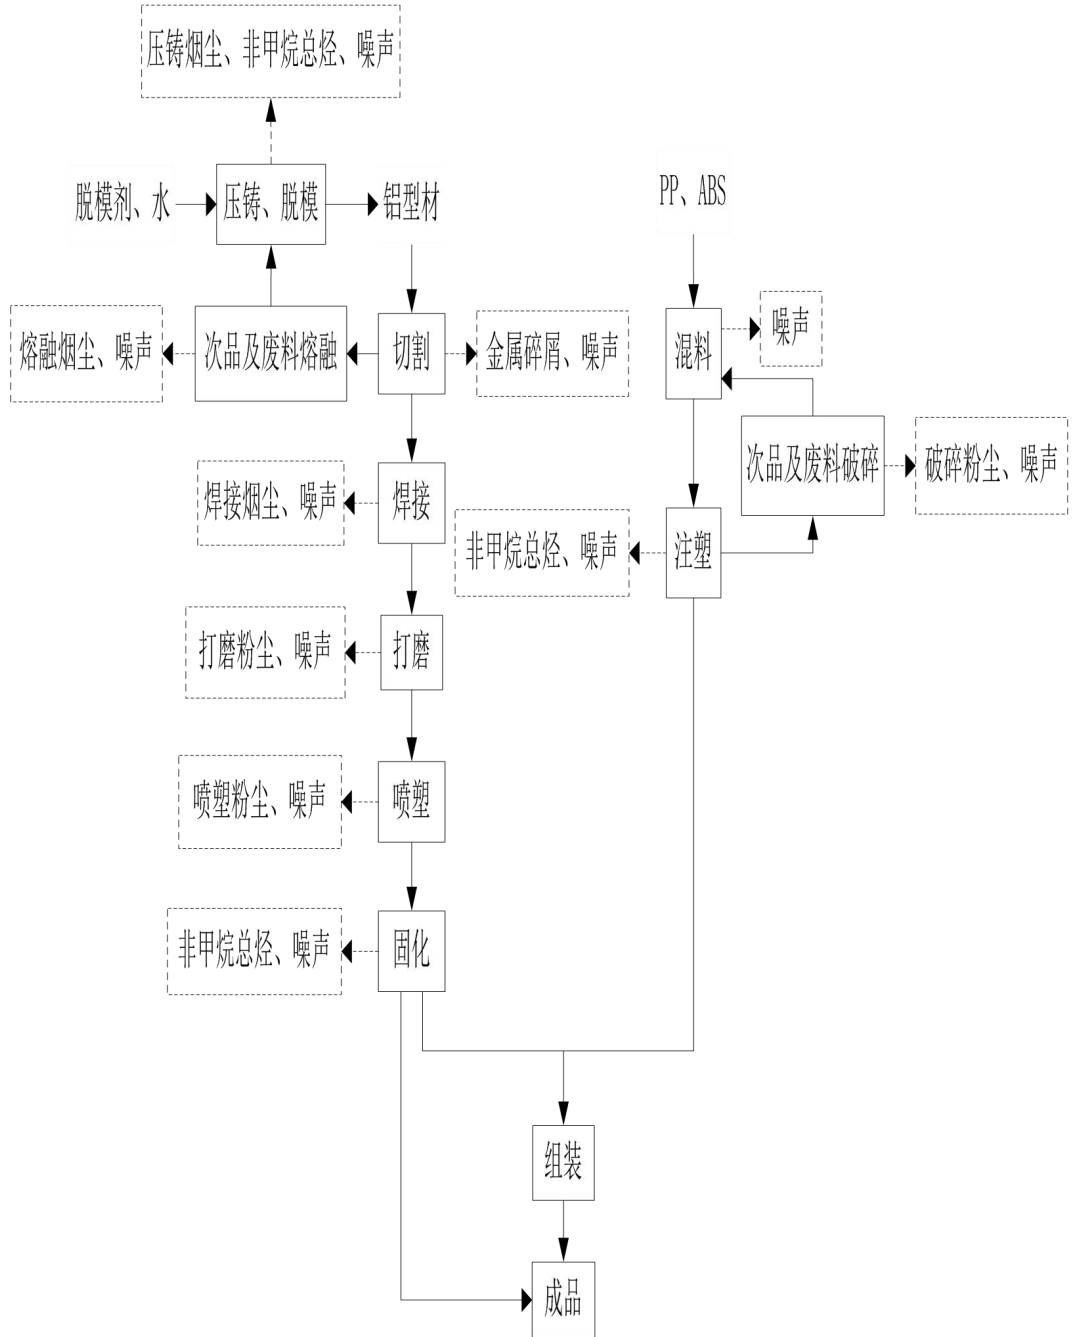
压铸烟尘、非甲烷总烃、噪声

脱模剂、水
压铸、脱模
铝型材

PP、ABS

熔融烟尘、噪声
次品及废料熔融
切割
金属碎屑、噪声
混料
噪声

焊接烟尘、噪声
焊接
次品及废料破碎
破碎粉尘、噪声

非甲烷总烃、噪声
注塑

打磨粉尘、噪声
打磨

喷塑粉尘、噪声
喷塑

非甲烷总烃、噪声
固化

组装

成品